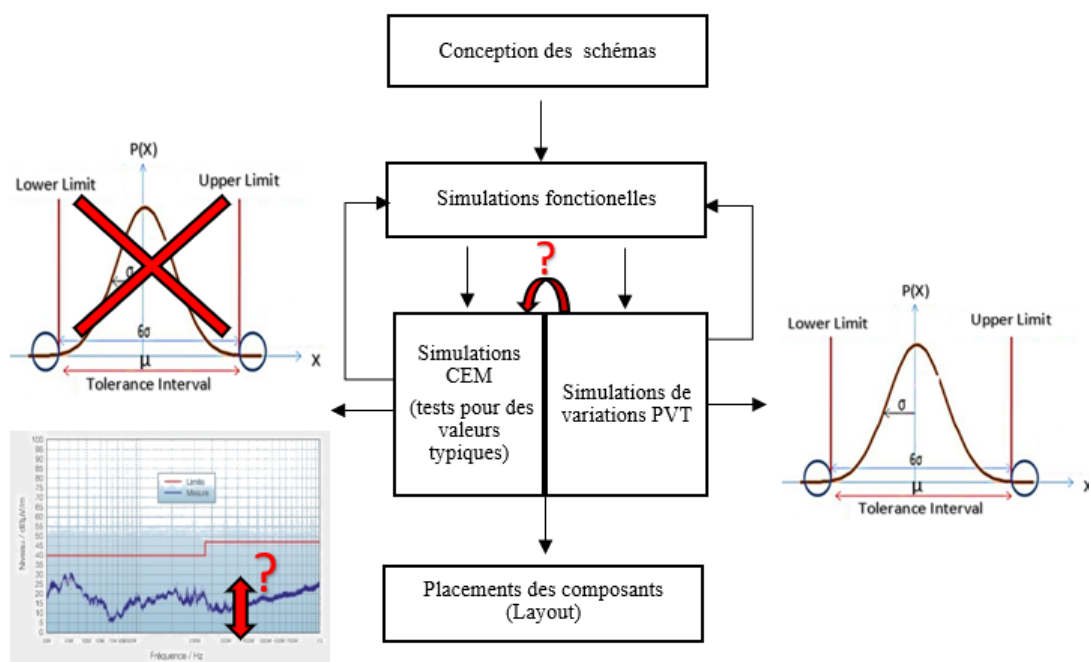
Conception des schémas

Simulations fonctionelles

?

Simulations CEM (tests pour des valeurs typiques)

Simulations de variations PVT

Placements des composants (Layout)

P(X)
Lower Limit
Upper Limit
σ
6σ
μ
X
Tolerance Interval

P(X)
Lower Limit
Upper Limit
σ
6σ
μ
X
Tolerance Interval

100
95
90
85
80
75
70
65
60
55
50
45
40
35
30
25
20
15
10
5
0
Limite
Mesure
Niveau / dBµV/m
?
Fréquence / Hz